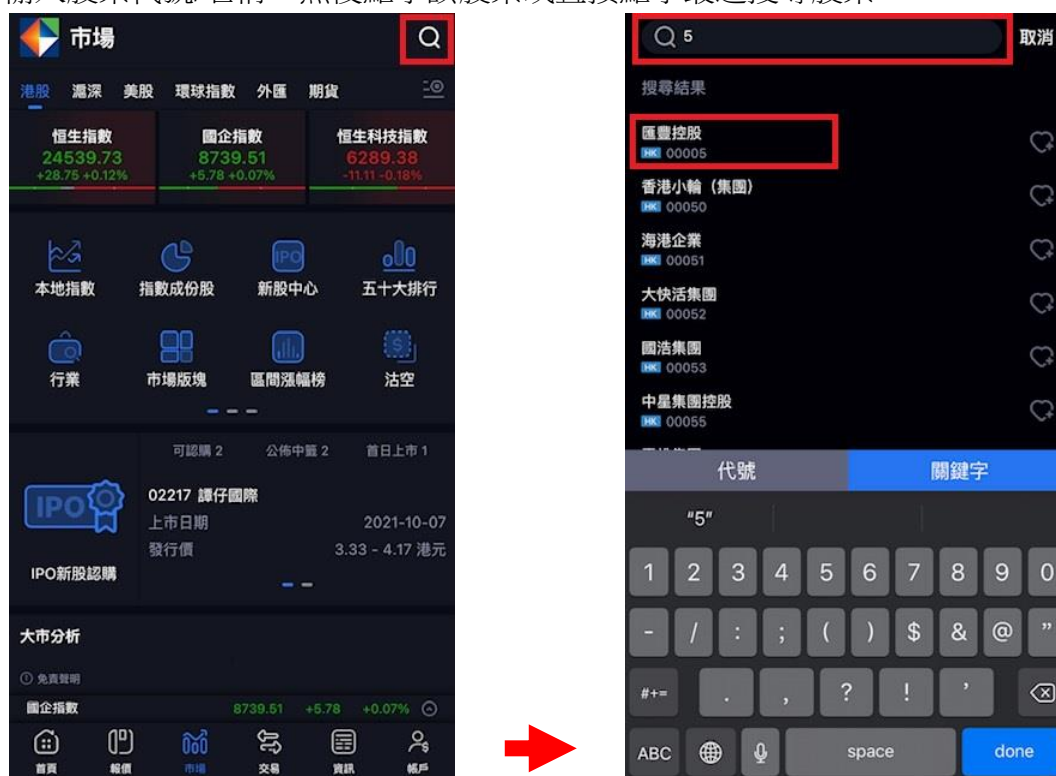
市場

港股 滬深 美股 環球指數 外匯 期貨

恒生指數 24539.73 +28.75 +0.12%
國企指數 8739.51 +5.78 +0.07%
恒生科技指數 6289.38 -11.11 -0.18%

本地指數 指數成份股 新股中心 五十大排行
行業 市場版塊 區間漲幅榜 沽空

可認購 2 公佈中籤 2 首日上市 1
IPO
02217 譚仔國際
上市日期 2021-10-07
發行價 3.33 - 4.17 港元
IPO新股認購

大市分析
免責聲明
國企指數 8739.51 +5.78 +0.07%

首頁 報價 市場 交易 資訊 帳戶

5 取消
搜尋結果
匯豐控股
HK 00005
香港小輪（集團）
HK 00050
海港企業
HK 00051
大快活集團
HK 00052
國浩集團
HK 00053
中星集團控股
HK 00055

代號 關鍵字
"5"
1 2 3 4 5 6 7 8 9 0
- / : ; ( ) $ & @ "
#+= . , ? ! '
ABC space done